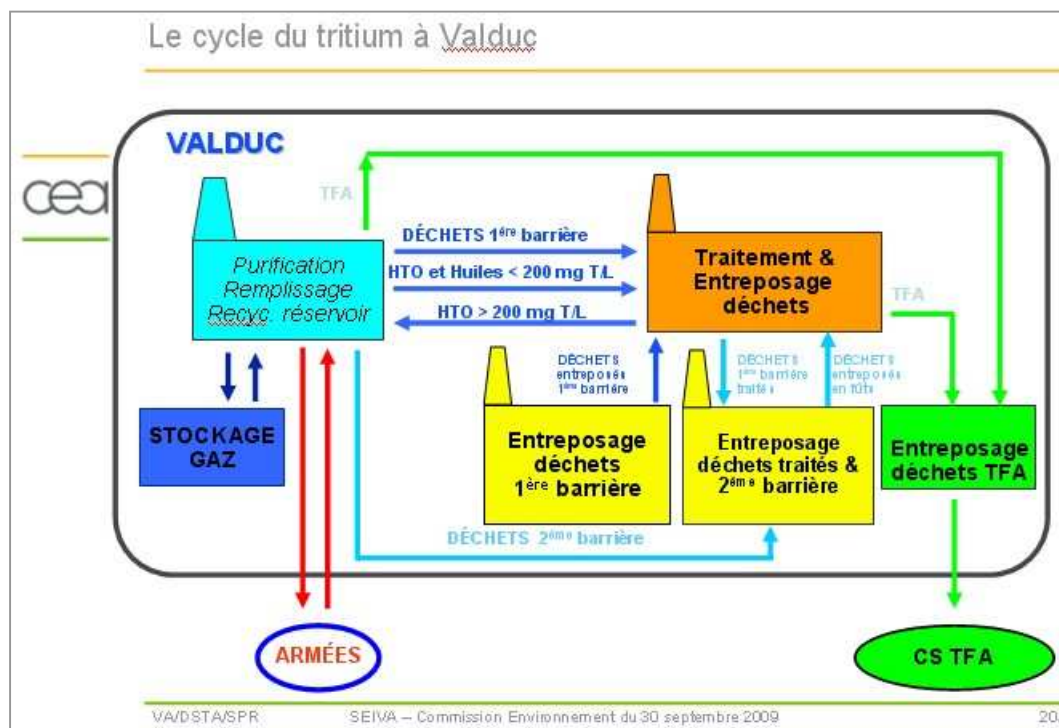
Le cycle du tritium à Valduc

cea

VALDUC

TFA

Purification
Remplissage
Recyc. réservoir

DÉCHETS 1ère barrière

HTO et Huiles < 200 mg T/L

HTO > 200 mg T/L

Traitement &
Entreposage
déchets

TFA

STOCKAGE
GAZ

DÉCHETS entreposés 1ère barrière

DÉCHETS 1ère barrière traités

DÉCHETS entreposés en fûts

Entreposage
déchets
1ère barrière

Entreposage
déchets traités &
2ème barrière

Entreposage
déchets TFA

DÉCHETS 2ème barrière

ARMÉES

CS TFA

VA/DSTA/SPR

SEIVA – Commission Environnement du 30 septembre 2009

20